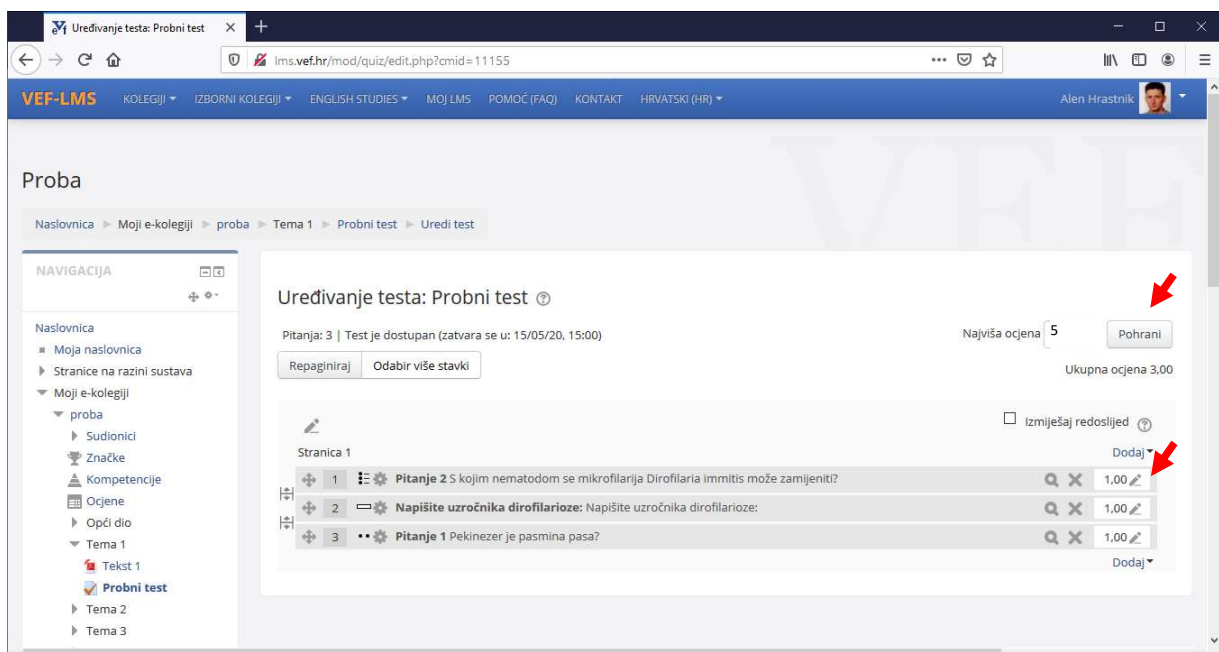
Uređivanje testa: Probni test ×
+
lms.vef.hr/mod/quiz/edit.php?cmid=11155
VEF-LMS KOLEGIJI ▾ IZBORNI KOLEGIJI ▾ ENGLISH STUDIES ▾ MOJ LMS POMOĆ (FAQ) KONTAKT HRVATSKI (HR) ▾
Alen Hrastnik

Proba

Naslovnica ▸ Moji e-kolegiji ▸ proba ▸ Tema 1 ▸ Probni test ▸ Uredi test

NAVIGACIJA
Naslovnica
Moja naslovnica
Stranice na razini sustava
Moji e-kolegiji
proba
Sudionici
Značke
Kompetencije
Ocjene
Opći dio
Tema 1
Tekst 1
Probni test
Tema 2
Tema 3

Uređivanje testa: Probni test

Pitanja: 3 | Test je dostupan (zatvara se u: 15/05/20, 15:00)
Najviša ocjena 5
Pohrani
Repaginiraj
Odabir više stavki
Ukupna ocjena 3,00

Izmiješaj redoslijed
Stranica 1
Dodaj
1 Pitanje 2 S kojim nematodom se mikrofilarija Dirofilaria immitis može zamijeniti? 1,00
2 Napišite uzročnika dirofilarioze: Napišite uzročnika dirofilarioze: 1,00
3 Pitanje 1 Pekinezer je pasmina pasa? 1,00
Dodaj